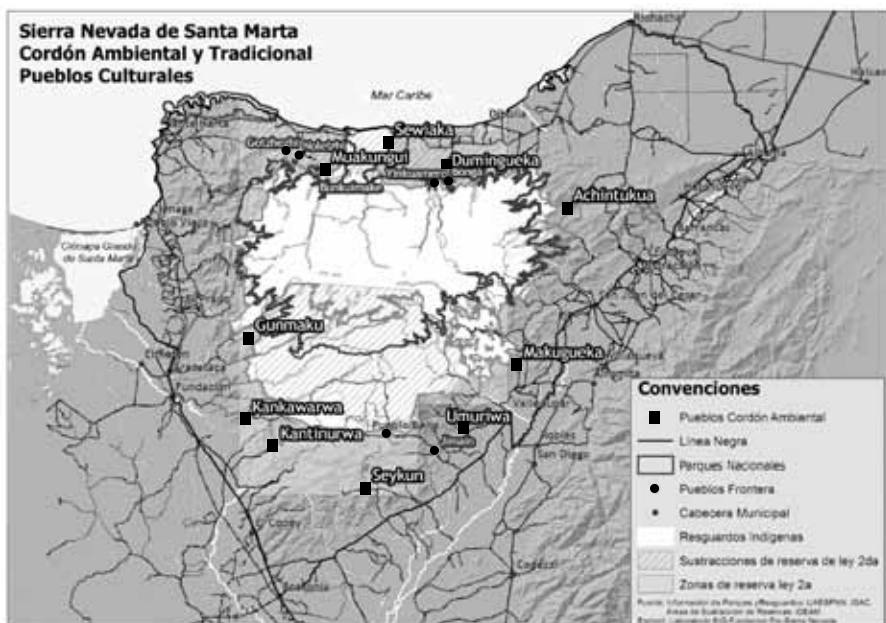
Sierra Nevada de Santa Marta
Cordón Ambiental y Tradicional
Pueblos Culturales

Riohacha

Mar Caribe

Sewiaka

Muakungui

Dumingueka

Achintukua

Ciénaga Grande de Santa Marta

Gunmaku

Makugueka

Fundación

Kankawarwa

Kantinurwa

Umuriwa

San Diego

Seykun

Convenciones

Pueblos Cordón Ambiental

Línea Negra

Parques Nacionales

Pueblos Frontera

Cabecera Municipal

Resguardos Indígenas

Sustracciones de reserva de ley 2da

Zonas de reserva ley 2a

Fuente: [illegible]